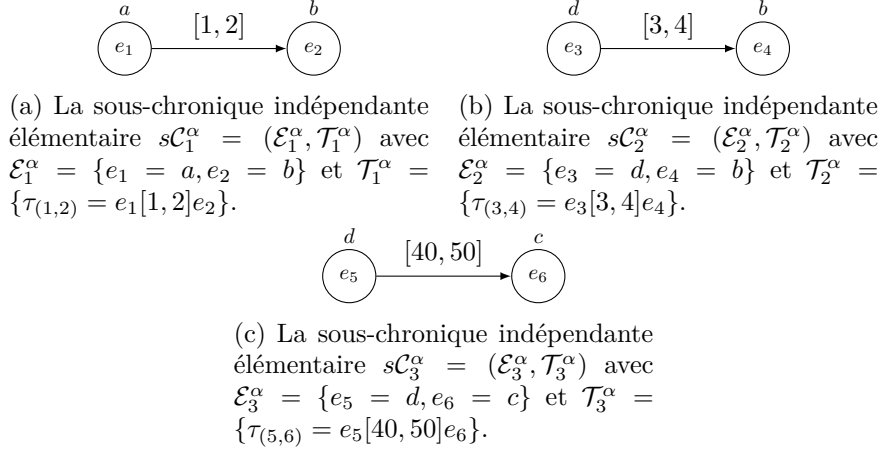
$a$ $e_1$ $[1, 2]$ $b$ $e_2$

(a) La sous-chronique indépendante élémentaire $s\mathcal{C}_1^\alpha = (\mathcal{E}_1^\alpha, \mathcal{T}_1^\alpha)$ avec $\mathcal{E}_1^\alpha = \{e_1 = a, e_2 = b\}$ et $\mathcal{T}_1^\alpha = \{\tau_{(1,2)} = e_1[1,2]e_2\}$.

$d$ $e_3$ $[3, 4]$ $b$ $e_4$

(b) La sous-chronique indépendante élémentaire $s\mathcal{C}_2^\alpha = (\mathcal{E}_2^\alpha, \mathcal{T}_2^\alpha)$ avec $\mathcal{E}_2^\alpha = \{e_3 = d, e_4 = b\}$ et $\mathcal{T}_2^\alpha = \{\tau_{(3,4)} = e_3[3,4]e_4\}$.

$d$ $e_5$ $[40, 50]$ $c$ $e_6$

(c) La sous-chronique indépendante élémentaire $s\mathcal{C}_3^\alpha = (\mathcal{E}_3^\alpha, \mathcal{T}_3^\alpha)$ avec $\mathcal{E}_3^\alpha = \{e_5 = d, e_6 = c\}$ et $\mathcal{T}_3^\alpha = \{\tau_{(5,6)} = e_5[40,50]e_6\}$.